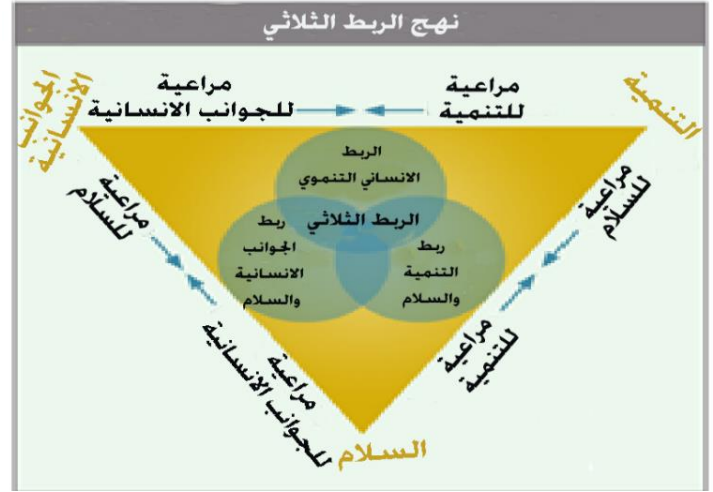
نهج الربط الثلاثي

الجوانب الانسانية

التنمية

مراعية للجوانب الانسانية

مراعية للتنمية

الربط الانساني التنموي

الربط الثلاثي

ربط الجوانب الانسانية والسلام

ربط التنمية والسلام

مراعية للسلام

مراعية للسلام

مراعية للجوانب الانسانية

مراعية للتنمية

السلام